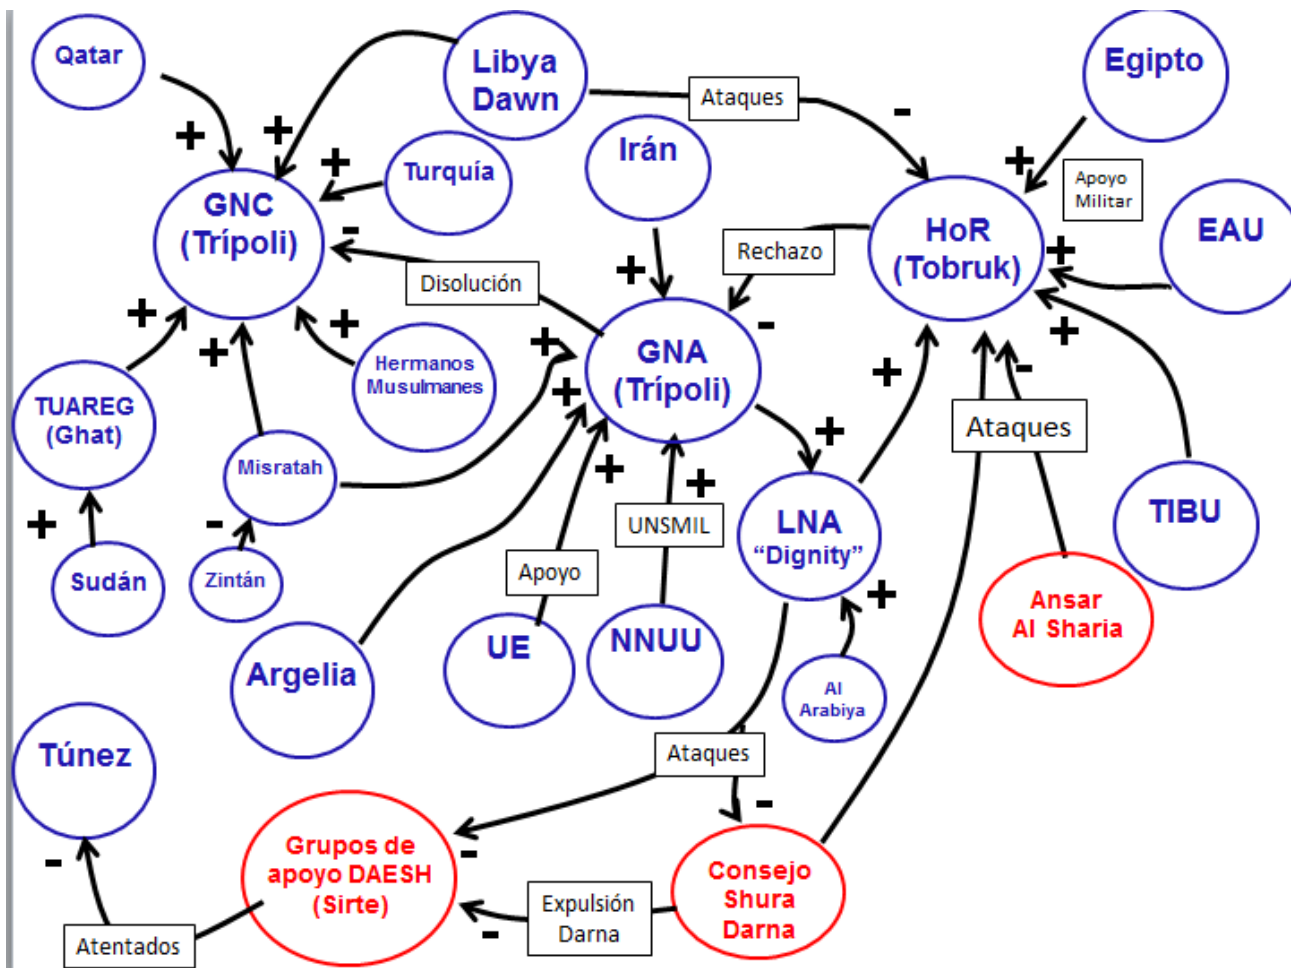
Qatar

Libya Dawn

Ataques

Egipto

+

+

+

Turquía

Irán

-

+

Apoyo Militar

GNC (Trípoli)

-

Disolución

Rechazo

HoR (Tobruk)

+

EAU

+

+

-

+

Hermanos Musulmanes

+

GNA (Trípoli)

+

+

TUAREG (Ghat)

+

Misratah

+

Ataques

-

+

+

+

-

UNSMIL

LNA "Dignity"

TIBU

+

Sudán

Zintán

Apoyo

+

Ansar Al Sharia

UE

NNUU

Argelia

Al Arabiya

Túnez

Ataques

-

Grupos de apoyo DAESH (Sirte)

-

Consejo Shura Darna

-

Expulsión Darna

-

Atentados